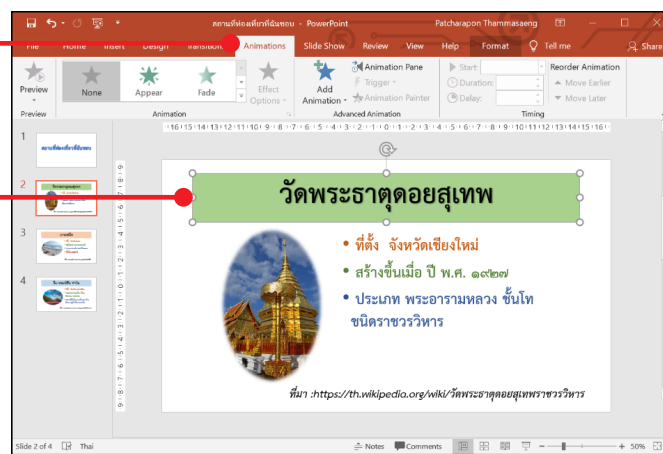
สถานที่ท่องเที่ยวที่ฉันชอบ - PowerPoint
Patcharapon Thammasaeng

File Home Insert Design Transitions Animations Slide Show Review View Help Format Tell me Share

Preview
None Appear Fade
Effect Options
Add Animation
Animation Pane
Trigger
Animation Painter
Start:
Duration:
Delay:
Reorder Animation
Move Earlier
Move Later
Preview Animation Advanced Animation Timing

1 สถานที่ท่องเที่ยวที่ฉันชอบ
2 วัดพระธาตุดอยสุเทพ
3
4

วัดพระธาตุดอยสุเทพ

• ที่ตั้ง จังหวัดเชียงใหม่
• สร้างขึ้นเมื่อ ปี พ.ศ. ๑๙๒๗
• ประเภท พระอารามหลวง ชั้นโท ชนิดราชวรวิหาร

ที่มา :https://th.wikipedia.org/wiki/วัดพระธาตุดอยสุเทพราชวรวิหาร

Slide 2 of 4 Thai Notes Comments 50%